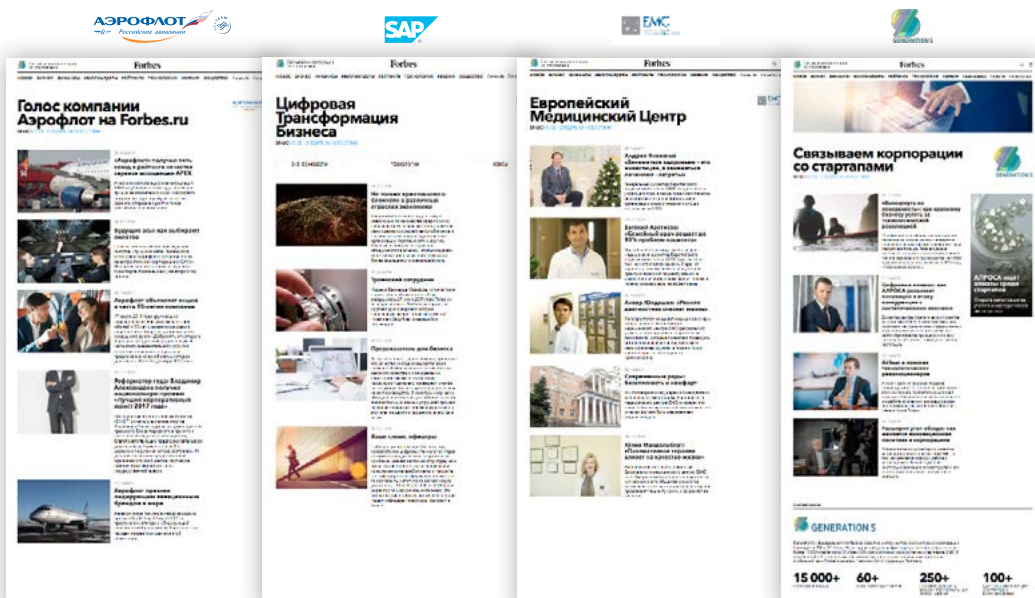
АЭРОФЛОТ
Российские авиалинии

SAP

EMC

GENERATION S

Forbes

Голос компании Аэрофлот на Forbes.ru

«Аэрофлот» получил пять звезд в рейтинге качества сервиса ассоциации APEX

Будущее асы как выбирает пилотов

Аэрофлот объявляет акцию в честь 95-летия компании

Реформатор года: Владимир Александров получил национальную премию «Лучший корпоративный юрист 2017 года»

Аэрофлот признан «сильнейшим» авиационным брендом в мире

Forbes

Цифровая Трансформация Бизнеса

Тренинговый сотрудник

Предсказатель для бизнеса

Ваши слова, офицеры

Forbes

Европейский Медицинский Центр

Андрей Яковлев

Евгений Аристов: «Семейный врач решает до 80% проблем пациентов»

Алекс Юнцевич: «Раннее диагностика спасает жизни»

Современный уровень безопасности и комфорт

Юлия Манешбейдт: «Паллиативная терапия влияет на качество жизни»

Forbes

Связываем корпорации со стартапами

GENERATION S

АЛРОСА

GENERATION S

15 000+

60+

250+

100+